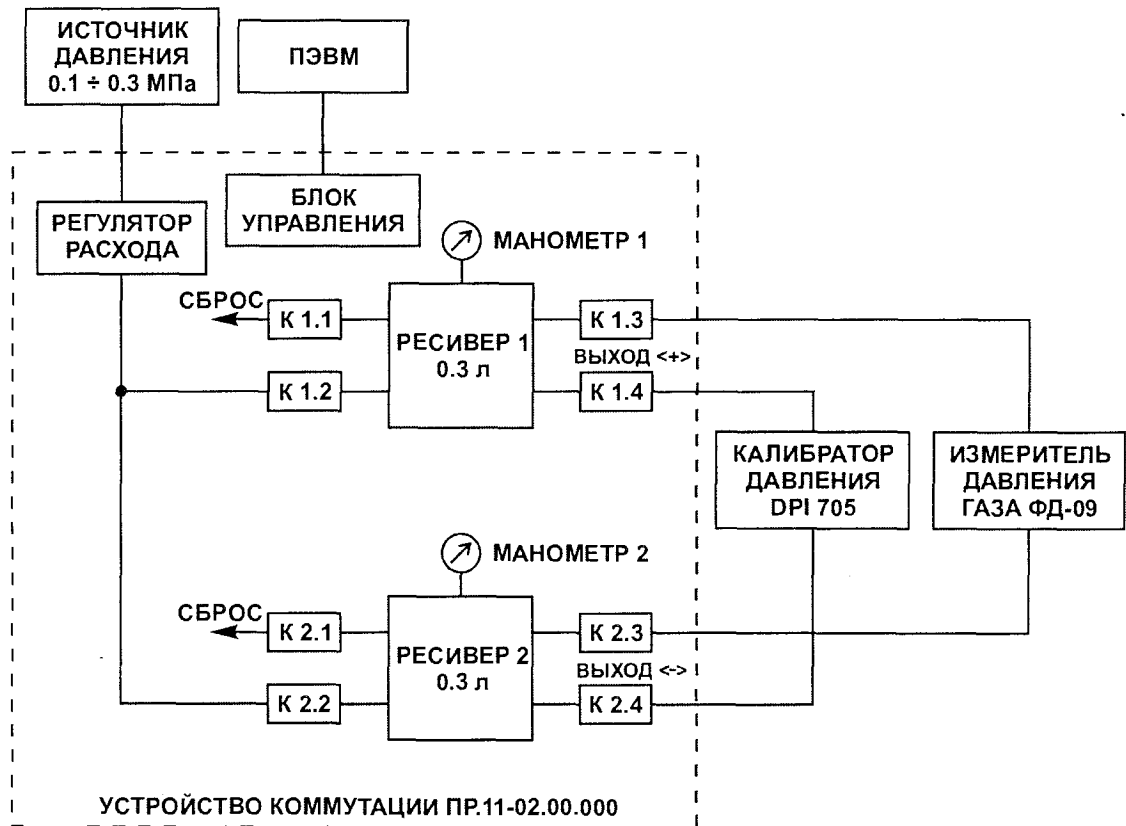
ИСТОЧНИК ДАВЛЕНИЯ 0.1 ÷ 0.3 МПа

ПЭВМ

БЛОК УПРАВЛЕНИЯ

РЕГУЛЯТОР РАСХОДА

МАНОМЕТР 1

СБРОС

К 1.1

РЕСИВЕР 1 0.3 л

К 1.3

ВЫХОД <+>

К 1.2

К 1.4

КАЛИБРАТОР ДАВЛЕНИЯ DPI 705

ИЗМЕРИТЕЛЬ ДАВЛЕНИЯ ГАЗА ФД-09

МАНОМЕТР 2

СБРОС

К 2.1

РЕСИВЕР 2 0.3 л

К 2.3

ВЫХОД <->

К 2.2

К 2.4

УСТРОЙСТВО КОММУТАЦИИ ПР.11-02.00.000